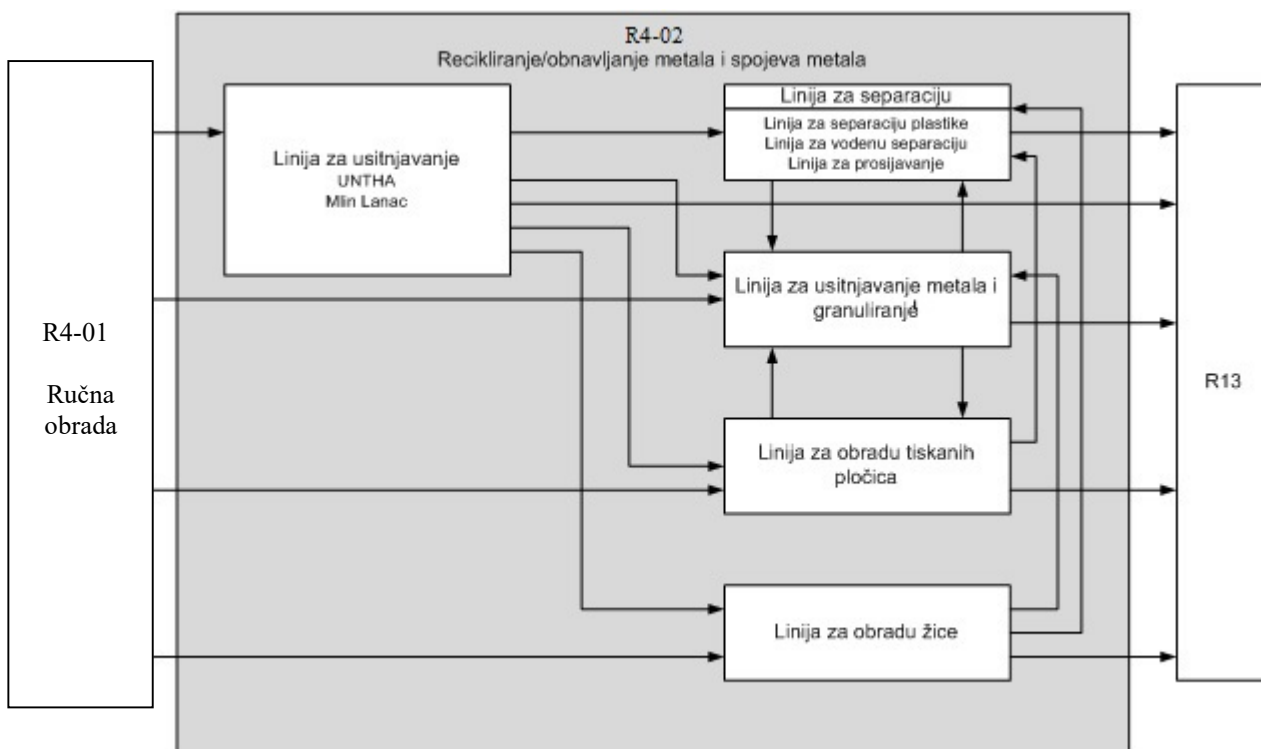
R4-02
Recikliranje/obnavljanje metala i spojeva metala

R4-01

Ručna obrada

Linija za usitnjavanje
UNTHA
Mlin Lanac

Linija za separaciju
Linija za separaciju plastike
Linija za vodenu separaciju
Linija za prosijavanje

Linija za usitnjavanje metala i granuliranje

Linija za obradu tiskanih pločica

Linija za obradu žice

R13